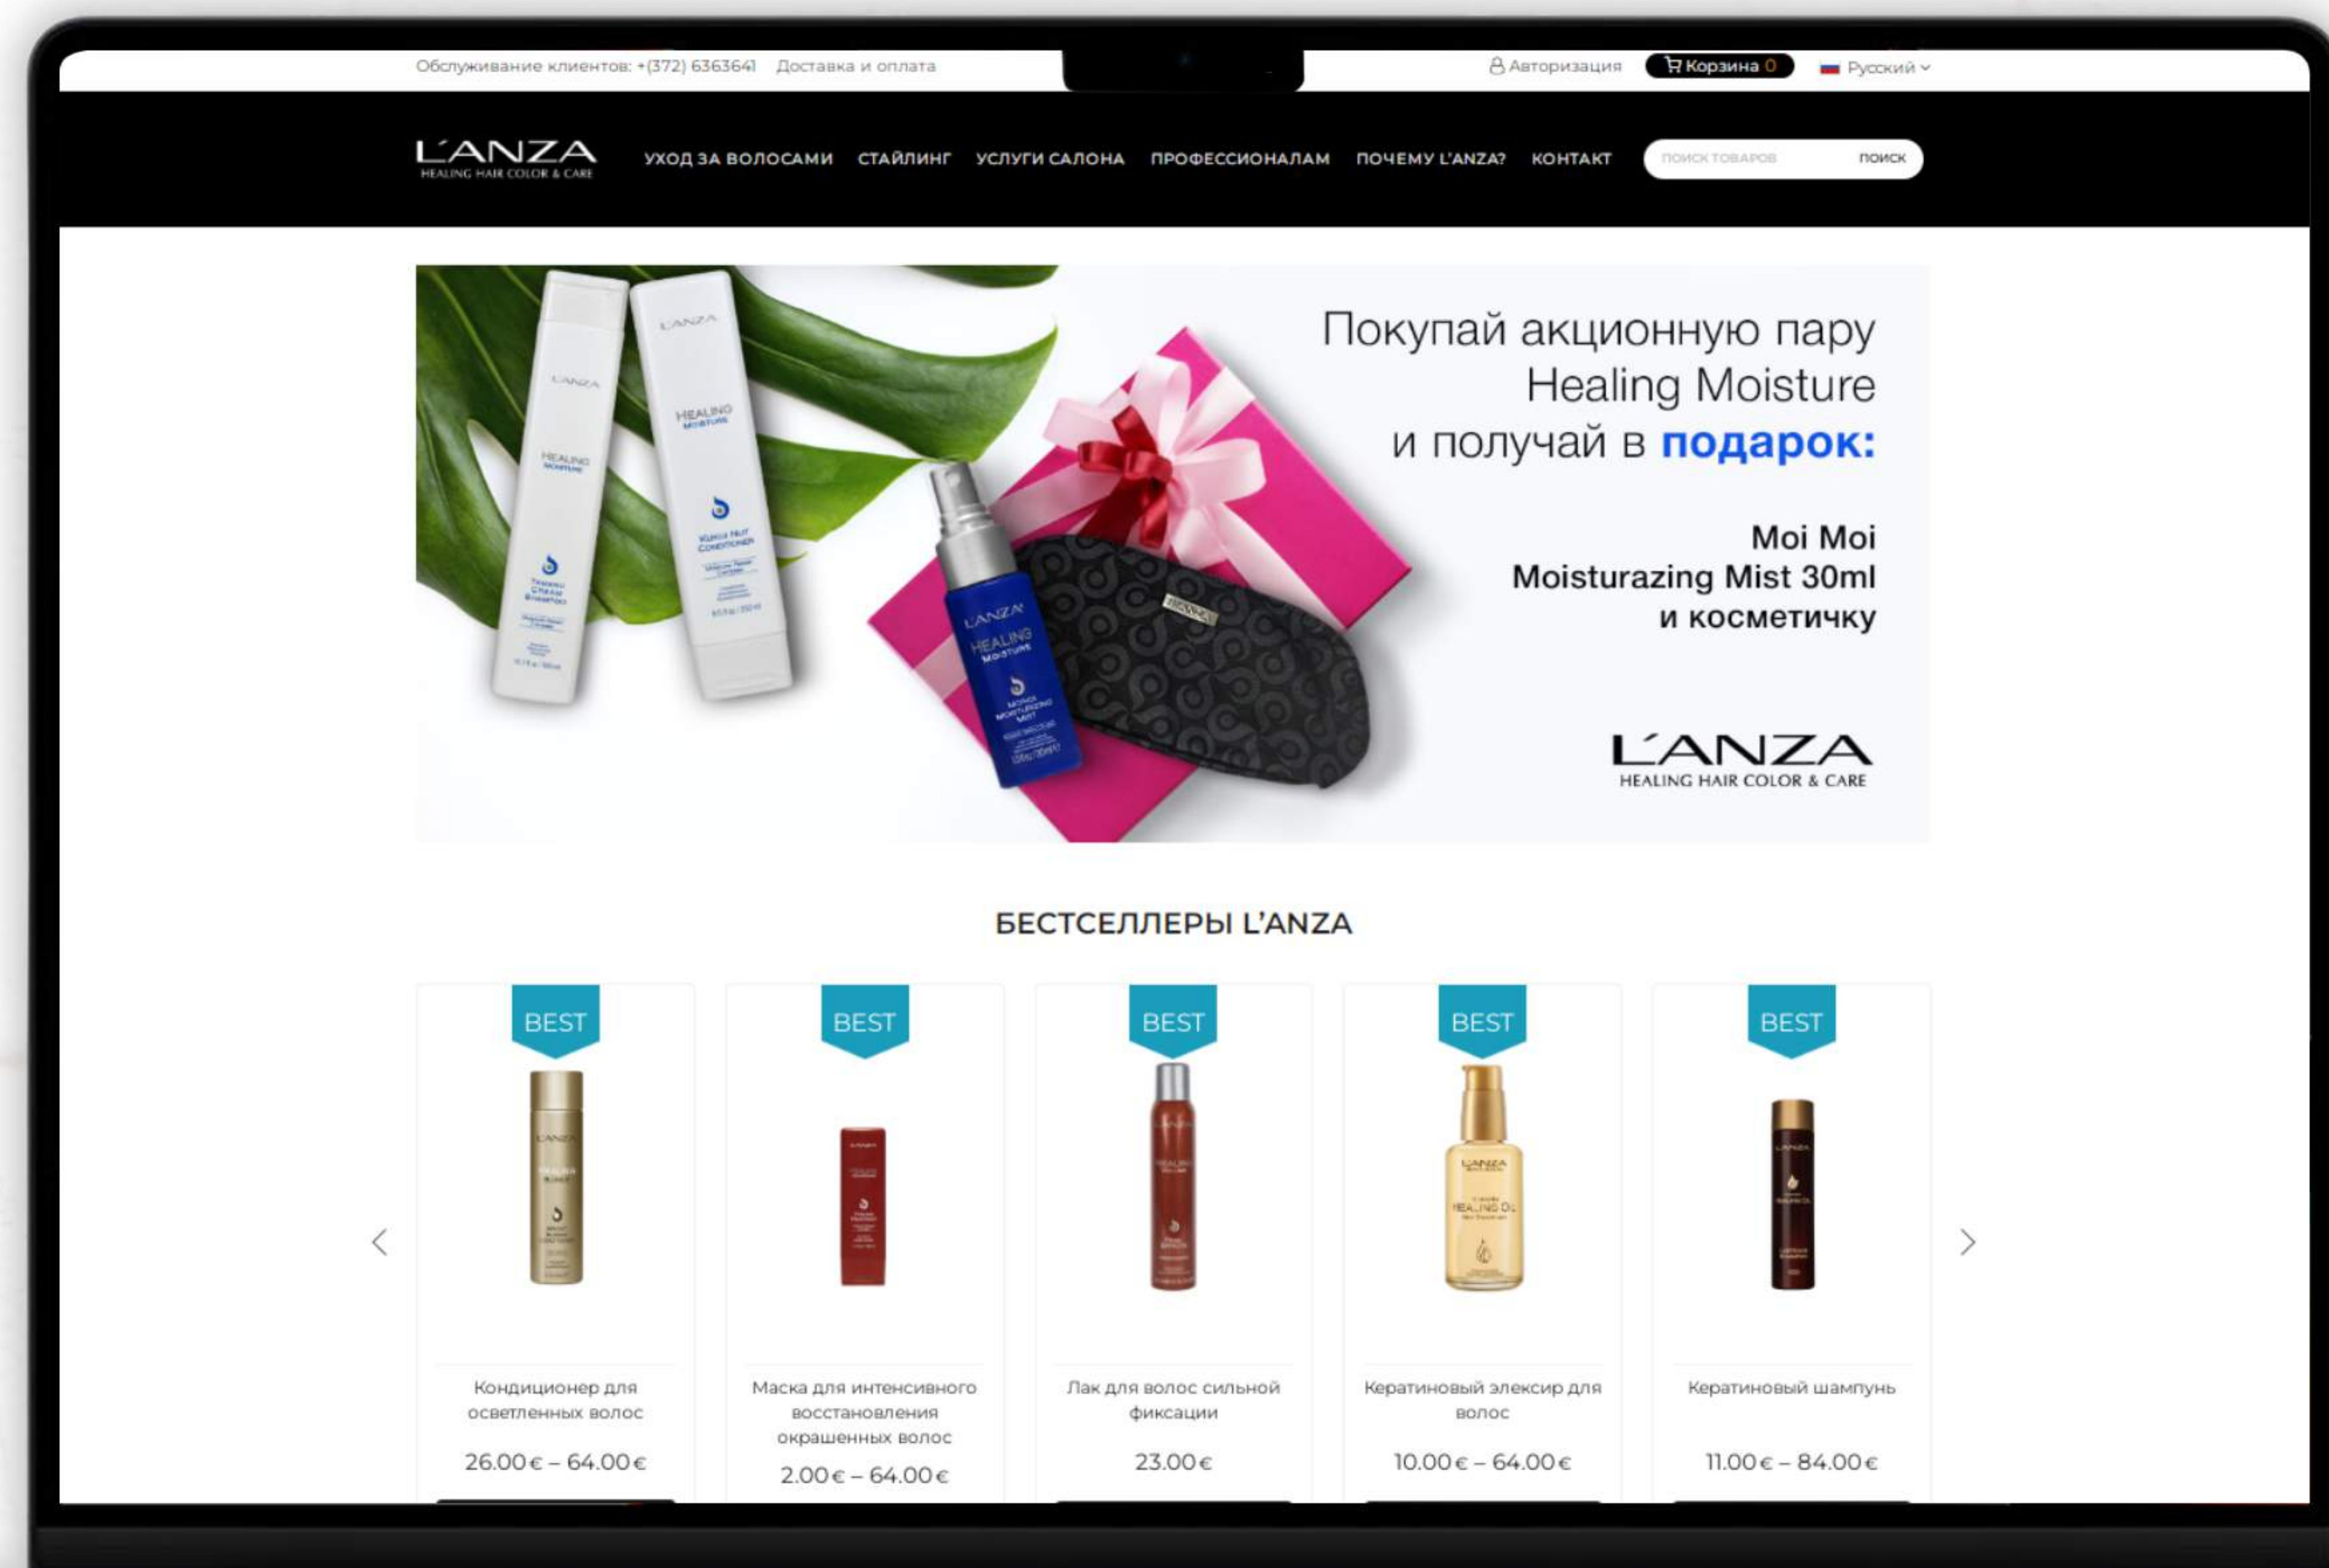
Обслуживание клиентов: +(372) 6363641 Доставка и оплата

Авторизация Корзина 0 Русский

L'ANZA
HEALING HAIR COLOR & CARE

УХОД ЗА ВОЛОСАМИ СТАЙЛИНГ УСЛУГИ САЛОНА ПРОФЕССИОНАЛАМ ПОЧЕМУ L'ANZA? КОНТАКТ

поиск товаров ПОИСК

Покупай акционную пару Healing Moisture и получай в подарок:

Moi Moi Moisturazing Mist 30ml и косметичку

L'ANZA
HEALING HAIR COLOR & CARE

БЕСТСЕЛЛЕРЫ L'ANZA

BEST
Кондиционер для осветленных волос
26.00€ – 64.00€

BEST
Маска для интенсивного восстановления окрашенных волос
2.00€ – 64.00€

BEST
Лак для волос сильной фиксации
23.00€

BEST
Кератиновый элексир для волос
10.00€ – 64.00€

BEST
Кератиновый шампунь
11.00€ – 84.00€